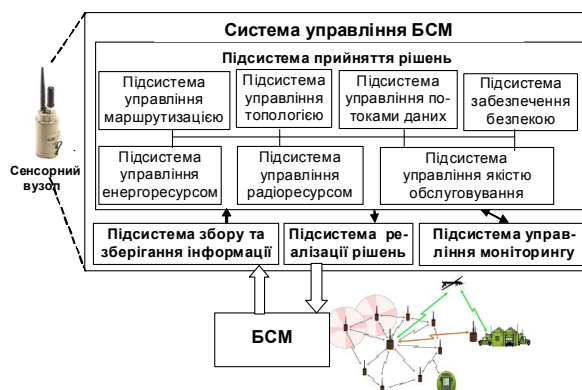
Система управління БСМ

Підсистема прийняття рішень

Підсистема управління маршрутизацією

Підсистема управління топологією

Підсистема управління потоками даних

Підсистема забезпечення безпекою

Підсистема управління енергоресурсом

Підсистема управління радіоресурсом

Підсистема управління якістю обслуговування

Сенсорний вузол

Підсистема збору та зберігання інформації

Підсистема реалізації рішень

Підсистема управління моніторингу

БСМ